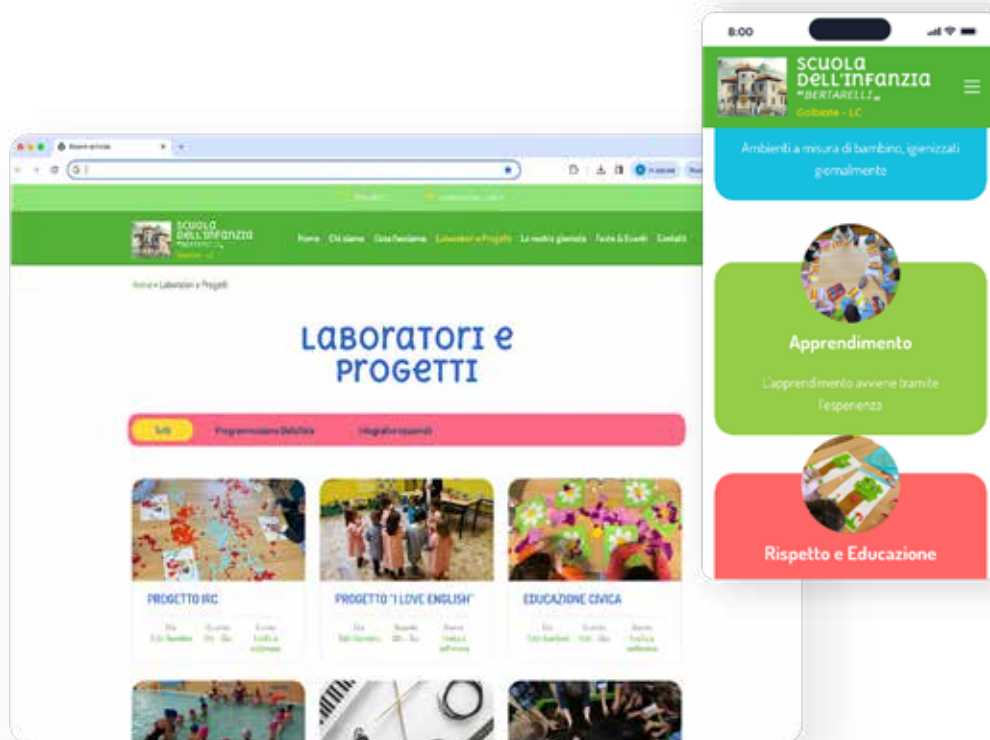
SCUOLA DELL'INFANZIA "BERTARELLI"

Home Chi siamo Cosa facciamo Laboratori e Progetti La nostra giornata Feste & Eventi Contatti

Home » Laboratori e Progetti

Laboratori e Progetti

Tutti Programmazione Didattica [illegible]

PROGETTO IRC

PROGETTO "I LOVE ENGLISH"

EDUCAZIONE CIVICA

8:00

SCUOLA DELL'INFANZIA "BERTARELLI"

Galbiate - LC

Ambienti a misura di bambino, igienizzati giornalmente

Apprendimento

L'apprendimento avviene tramite l'esperienza

Rispetto e Educazione